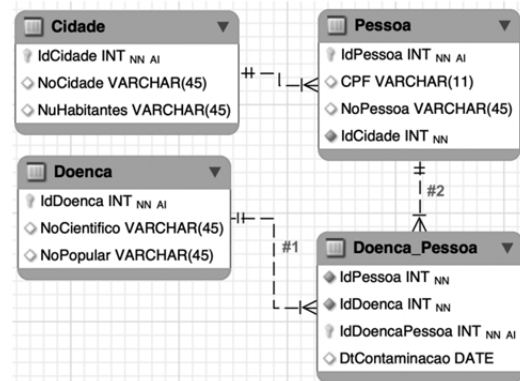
Cidade
IdCidade INT NN AI
NoCidade VARCHAR(45)
NuHabitantes VARCHAR(45)

Pessoa
IdPessoa INT NN AI
CPF VARCHAR(11)
NoPessoa VARCHAR(45)
IdCidade INT NN

Doenca
IdDoenca INT NN AI
NoCientifico VARCHAR(45)
NoPopular VARCHAR(45)

#1

#2

Doenca_Pessoa
IdPessoa INT NN
IdDoenca INT NN
IdDoencaPessoa INT NN AI
DtContaminacao DATE